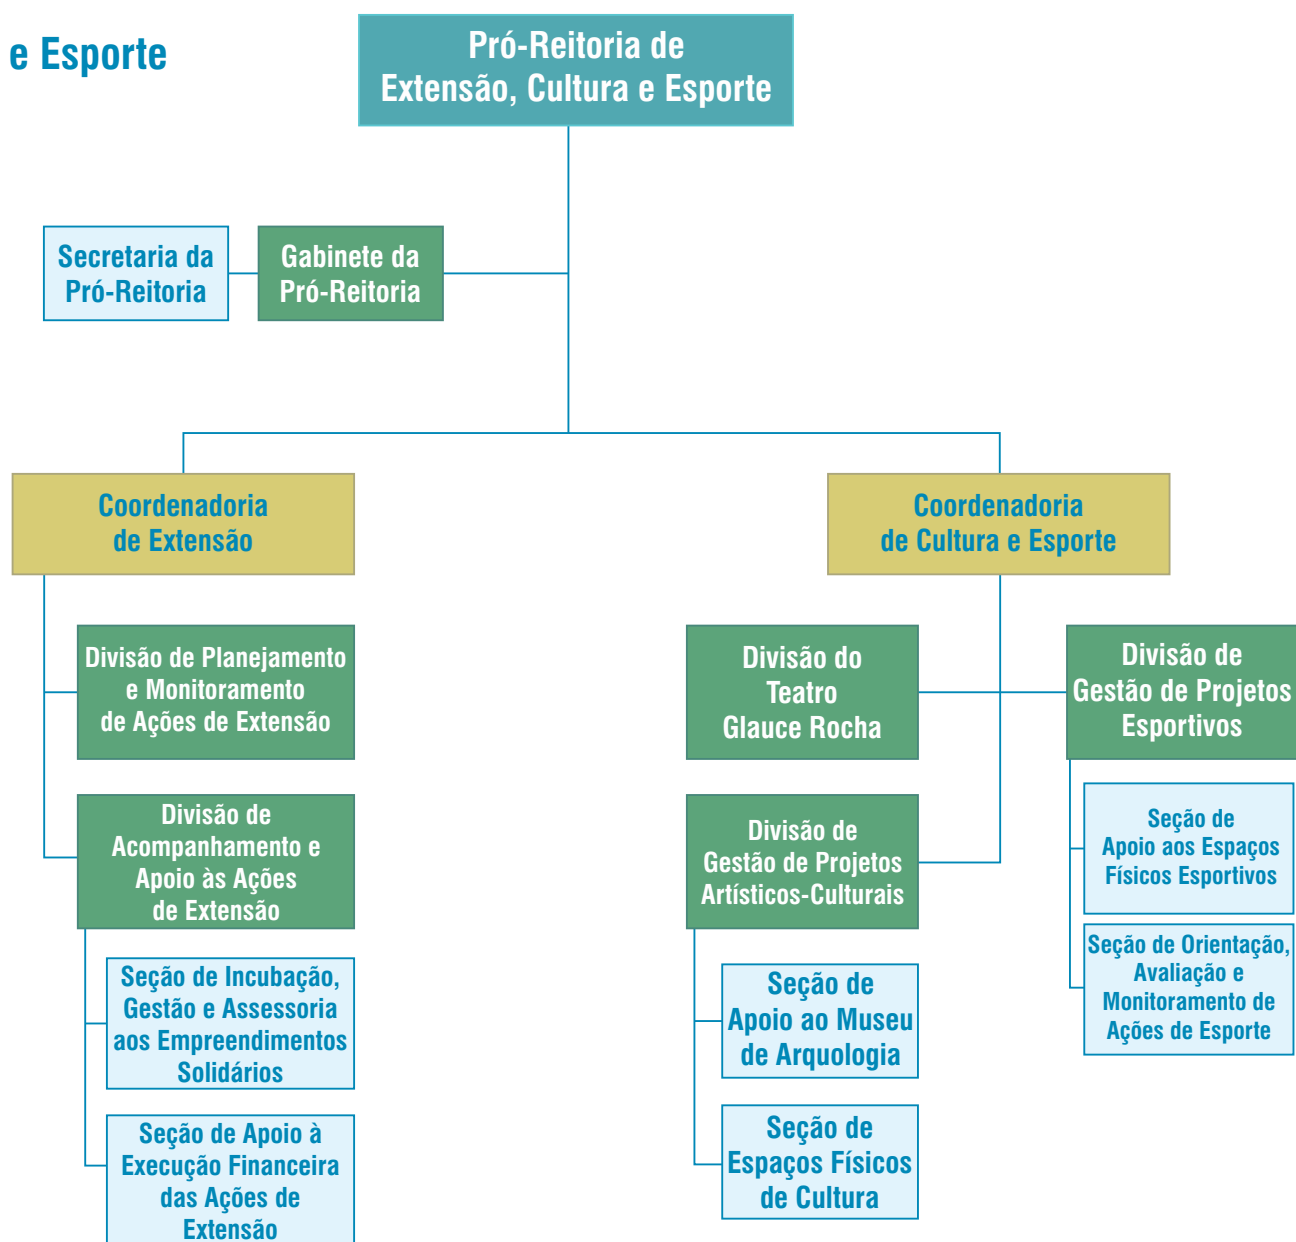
e Esporte

Pró-Reitoria de Extensão, Cultura e Esporte

Secretaria da Pró-Reitoria

Gabinete da Pró-Reitoria

Coordenadoria de Extensão

Divisão de Planejamento e Monitoramento de Ações de Extensão

Divisão de Acompanhamento e Apoio às Ações de Extensão

Seção de Incubação, Gestão e Assessoria aos Empreendimentos Solidários

Seção de Apoio à Execução Financeira das Ações de Extensão

Coordenadoria de Cultura e Esporte

Divisão do Teatro Glauce Rocha

Divisão de Gestão de Projetos Esportivos

Seção de Apoio aos Espaços Físicos Esportivos

Seção de Orientação, Avaliação e Monitoramento de Ações de Esporte

Divisão de Gestão de Projetos Artísticos-Culturais

Seção de Apoio ao Museu de Arquologia

Seção de Espaços Físicos de Cultura